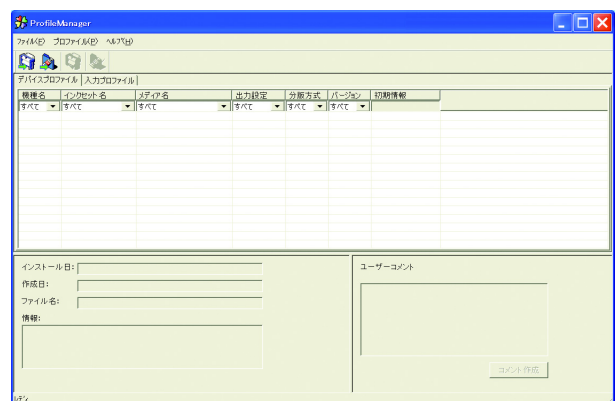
ProfileManager

ファイル(F) プロファイル(P) ヘルプ(H)

デバイスプロファイル | 入力プロファイル

| 機種名 | インクセット名 | メディア名 | 出力設定 | 分版方式 | バージョン | 初期情報 |
|---|---|---|---|---|---|---|
| すべて | すべて | すべて | すべて | すべて | すべて | |

インストール日:
作成日:
ファイル名:
情報:

ユーザーコメント

コメント作成

レディ